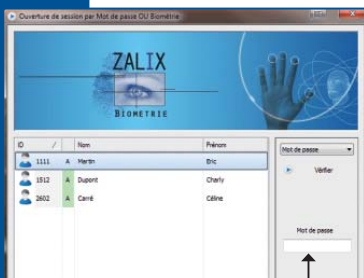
Ouverture de session par Mot de passe OU Biométrie

ZALIX
BIOMETRIE

| ID | / | Nom | Prénom |
|---|---|---|---|
| 1111 | A | Martin | Eric |
| 1512 | A | Dupont | Charly |
| 2602 | A | Carré | Céline |

Mot de passe
Vérifier

Mot de passe